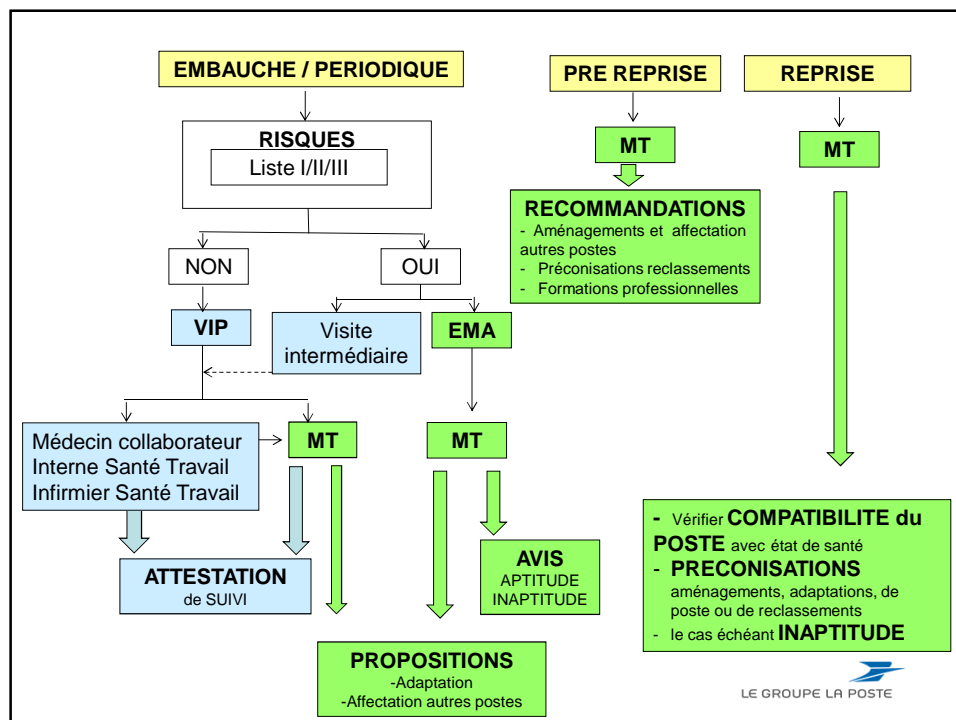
EMBAUCHE / PERIODIQUE

RISQUES

Liste I/II/III

NON

OUI

VIP

Visite intermédiaire

EMA

Médecin collaborateur
Interne Santé Travail
Infirmier Santé Travail

MT

MT

ATTESTATION
de SUIVI

AVIS
APTITUDE
INAPTITUDE

PROPOSITIONS
-Adaptation
-Affectation autres postes

PRE REPRISE

MT

RECOMMANDATIONS
- Aménagements et affectation autres postes
- Préconisations reclassements
- Formations professionnelles

REPRISE

MT

- Vérifier COMPATIBILITE du POSTE avec état de santé
- PRECONISATIONS aménagements, adaptations, de poste ou de reclassements
- le cas échéant INAPTITUDE

LE GROUPE LA POSTE